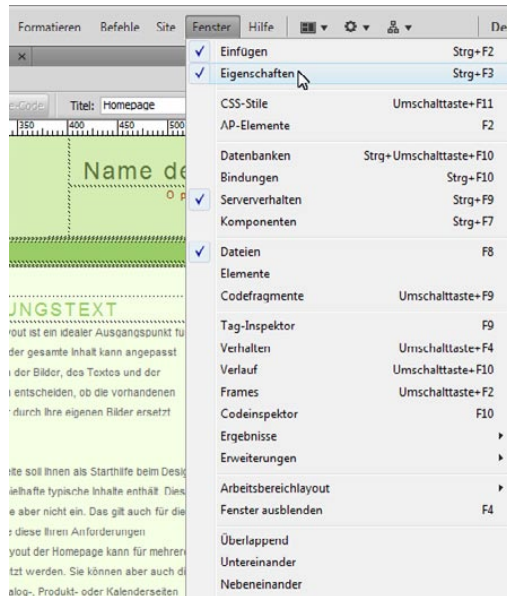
Formatieren Befehle Site Fenster Hilfe De

×

e-Code Titel: Homepage

350 400 450 500

Name de

O

UNGSTEXT

yout ist ein idealer Ausgangspunkt fu

der gesamte Inhalt kann angepasst

n der Bilder, des Textes und der

entscheiden, ob die vorhandenen

durch Ihre eigenen Bilder ersetzt

eite soll Ihnen als Starthilfe beim Desig

ielhafte typische Inhalte enthält. Dies

e aber nicht ein. Das gilt auch für die

r diese Ihren Anforderungen

yout der Homepage kann für mehrer

tzt werden. Sie können aber auch d

alog-, Produkt- oder Kalenderseiten

| | | |
|---|---|---|
| ✓ | Einfügen | Strg+F2 |
| ✓ | Eigenschaften | Strg+F3 |
| | CSS-Stile | Umschalttaste+F11 |
| | AP-Elemente | F2 |
| | Datenbanken | Strg+Umschalttaste+F10 |
| | Bindungen | Strg+F10 |
| ✓ | Serververhalten | Strg+F9 |
| | Komponenten | Strg+F7 |
| ✓ | Dateien | F8 |
| | Elemente | |
| | Codefragmente | Umschalttaste+F9 |
| | Tag-Inspektor | F9 |
| | Verhalten | Umschalttaste+F4 |
| | Verlauf | Umschalttaste+F10 |
| | Frames | Umschalttaste+F2 |
| | Codeinspektor | F10 |
| | Ergebnisse | ▸ |
| | Erweiterungen | ▸ |
| | Arbeitsbereichlayout | ▸ |
| | Fenster ausblenden | F4 |
| | Überlappend | |
| | Untereinander | |
| | Nebeneinander | |